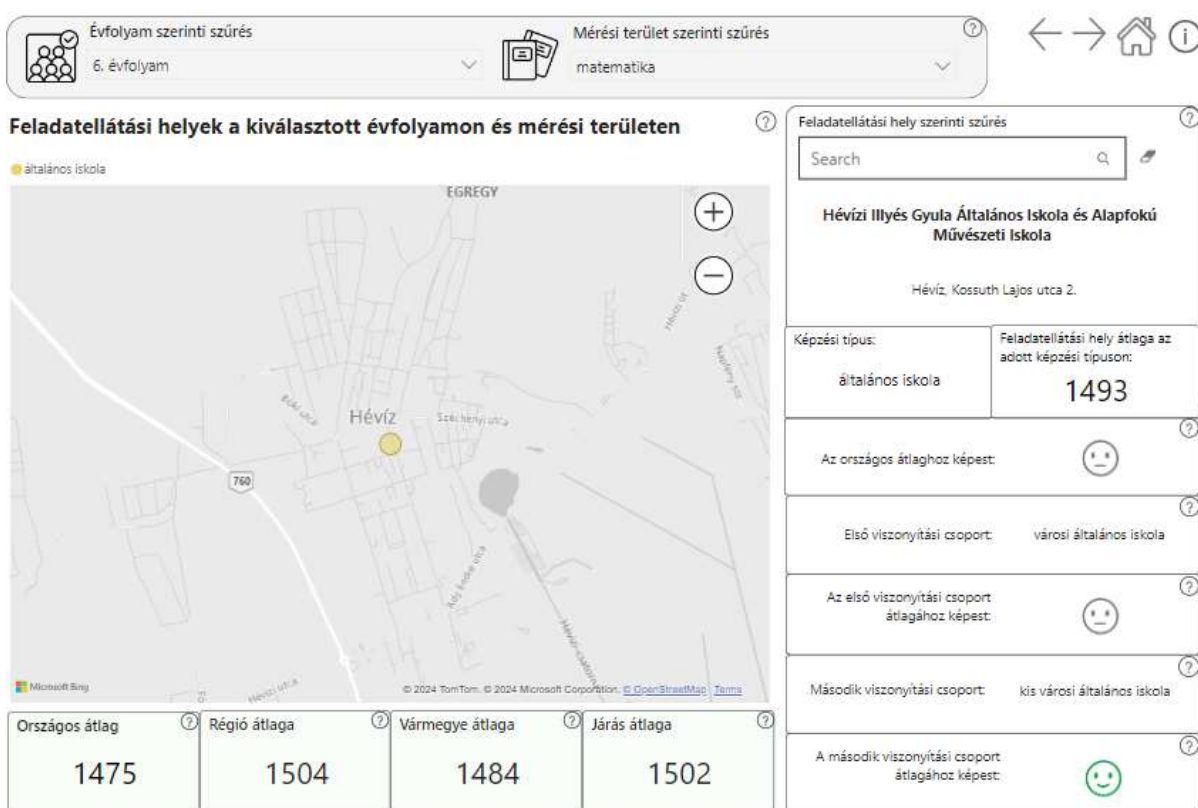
Évfolyam szerinti szűrés
6. évfolyam

Mérési terület szerinti szűrés
matematika

Feladatellátási helyek a kiválasztott évfolyamon és mérési területen

általános iskola

EGREGY
Hévíz
Széchenyi utca
760
Microsoft Bing
© 2024 TomTom, © 2024 Microsoft Corporation, © OpenStreetMap Terms

Országos átlag
1475

Régió átlaga
1504

Vármegye átlaga
1484

Járás átlaga
1502

Feladatellátási hely szerinti szűrés
Search

Hévízi Illyés Gyula Általános Iskola és Alapfokú Művészeti Iskola

Hévíz, Kossuth Lajos utca 2.

Képzési típus:
általános iskola

Feladatellátási hely átlaga az adott képzési típuson:
1493

Az országos átlaghoz képest:

Első viszonyítási csoport:
városi általános iskola

Az első viszonyítási csoport átlagához képest:

Második viszonyítási csoport:
kis városi általános iskola

A második viszonyítási csoport átlagához képest: